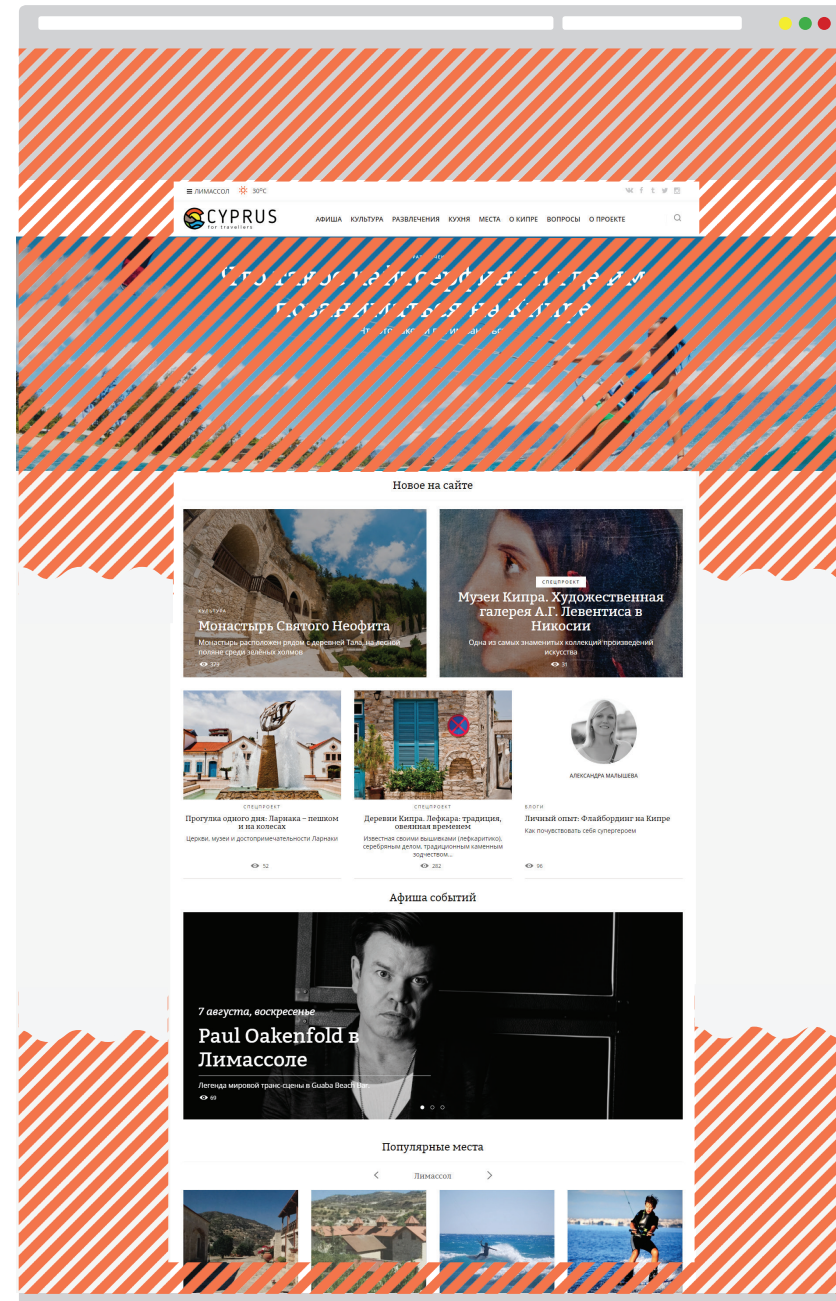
ЛИМАССОЛ 30°C

CYPRUS for travellers

АФИША КУЛЬТУРА РАЗВЛЕЧЕНИЯ КУХНЯ МЕСТА О КИПРЕ ВОПРОСЫ О ПРОЕКТЕ

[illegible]

Новое на сайте

КУЛЬТУРА
Монастырь Святого Неофита
Монастырь расположен рядом с деревней Тала, на лесной поляне среди зелёных холмов
378

СПЕЦПРОЕКТ
Музеи Кипра. Художественная галерея А.Г. Левентиса в Никосии
Одна из самых знаменитых коллекций произведений искусства
31

СПЕЦПРОЕКТ
Прогулка одного дня: Ларнака – пешком и на колесах
Церкви, музеи и достопримечательности Ларнаки
52

СПЕЦПРОЕКТ
Деревни Кипра. Лефкара: традиция, овеянная временем
Известная своими вышивками (лефкаритико), серебряным делом, традиционным каменным зодчеством...
282

АЛЕКСАНДРА МАЛЫШЕВА
БЛОГИ
Личный опыт: Флайбординг на Кипре
Как почувствовать себя супергероем
96

Афиша событий

7 августа, воскресенье
Paul Oakenfold в Лимассоле
Легенда мировой транс-сцены в Guaba Beach Bar.
69

Популярные места

Лимассол